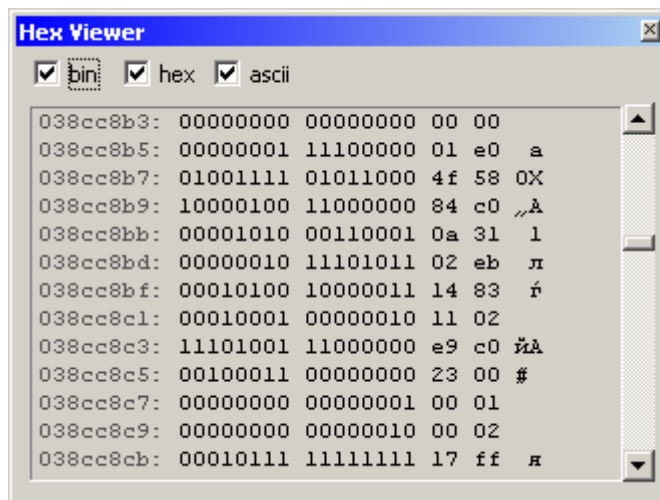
Hex Viewer

bin hex ascii

038cc8b3: 00000000 00000000 00 00
038cc8b5: 00000001 11100000 01 e0 a
038cc8b7: 01001111 01011000 4f 58 OX
038cc8b9: 10000100 11000000 84 c0 „А
038cc8bb: 00001010 00110001 0a 31 1
038cc8bd: 00000010 11101011 02 eb л
038cc8bf: 00010100 10000011 14 83 ѓ
038cc8c1: 00010001 00000010 11 02
038cc8c3: 11101001 11000000 e9 c0 йА
038cc8c5: 00100011 00000000 23 00 #
038cc8c7: 00000000 00000001 00 01
038cc8c9: 00000000 00000010 00 02
038cc8cb: 00010111 11111111 17 ff я